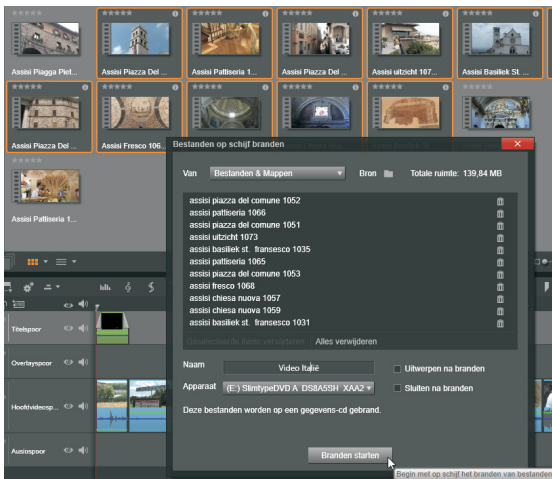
Assisi Piagga Piet...
Assisi Piazza Del ...
Assisi Patisseria 1...
Assisi Piazza Del ...
Assisi uitzicht 107...
Assisi Basiliek St. ...
Assisi Piazza Del ...
Assisi Fresco 106...
Assisi Patisseria 1...

Bestanden op schijf branden

Van Bestanden & Mappen Bron Totale ruimte: 139,84 MB

assisi piazza del comune 1052
assisi pattiseria 1066
assisi piazza del comune 1051
assisi uitzicht 1073
assisi basiliek st. fransesco 1035
assisi pattiseria 1065
assisi piazza del comune 1053
assisi fresco 1068
assisi chiesa nuova 1057
assisi chiesa nuova 1059
assisi basiliek st. fransesco 1031

Geselecteerde items verwijderen Alles verwijderen

Naam Video Italië
Uitwerpen na branden
Apparaat (E:) SlimtypeDVD A DS8A5SH XAA2
Sluiten na branden

Deze bestanden worden op een gegevens-cd gebrand.

Branden starten

Begin met op schijf het branden van bestanden

Titelspoor
Overlayspoor
Hoofdvideosp...
Audiospoor